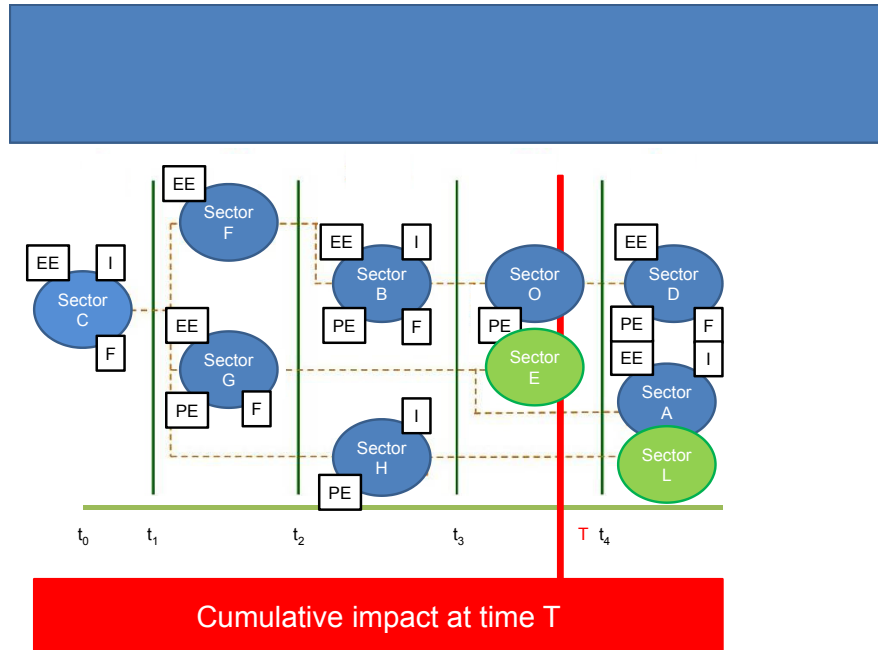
EE
I
Sector C
F

EE
Sector F

EE
Sector G
PE
F

EE
I
Sector B
PE
F

I
Sector H
PE

Sector O
PE
Sector E

EE
Sector D
PE
F
EE
I
Sector A
Sector L

$t_0$ $t_1$ $t_2$ $t_3$ T $t_4$

Cumulative impact at time T